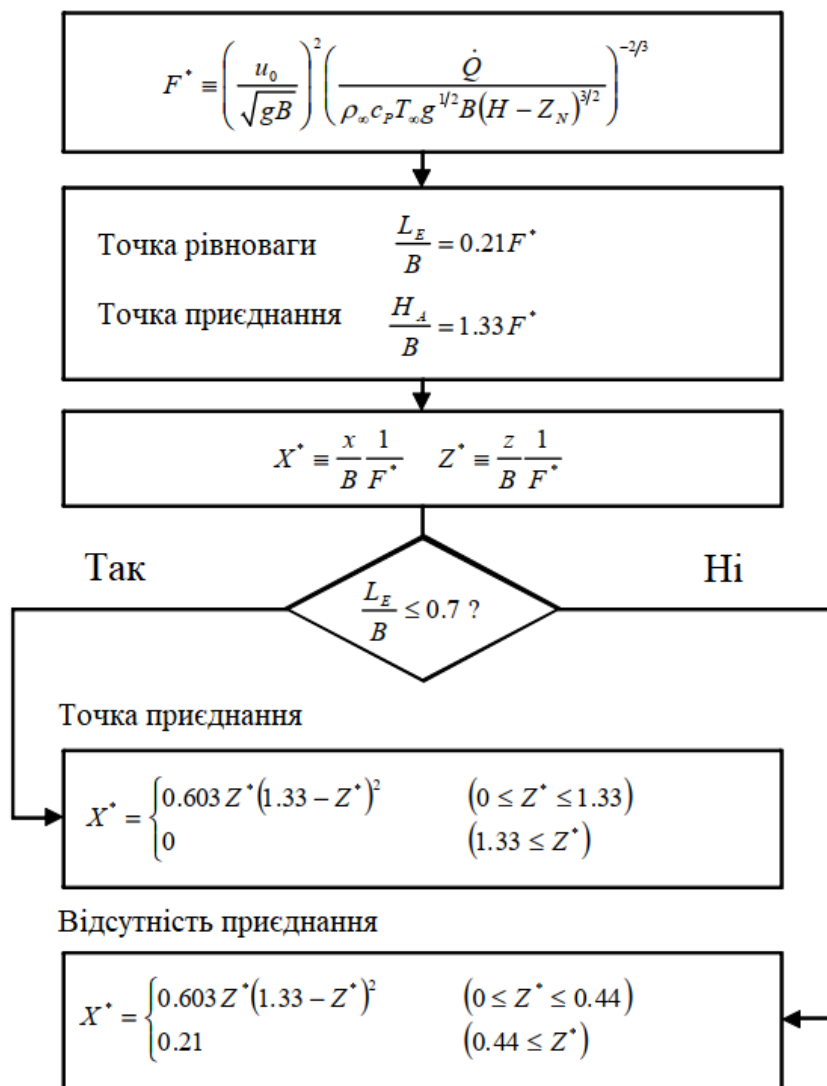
$F^* \equiv \left(\frac{u_0}{\sqrt{gB}}\right)^2 \left(\frac{\dot{Q}}{\rho_\infty c_P T_\infty g^{1/2} B (H - Z_N)^{3/2}}\right)^{-2/3}$

Точка рівноваги $\frac{L_E}{B} = 0.21 F^*$

Точка приєднання $\frac{H_A}{B} = 1.33 F^*$

$X^* \equiv \frac{x}{B}\frac{1}{F^*} \quad Z^* \equiv \frac{z}{B}\frac{1}{F^*}$

Так

Ні

$\frac{L_E}{B} \le 0.7$ ?

Точка приєднання

$X^* = \begin{cases} 0.603 Z^* (1.33 - Z^*)^2 & (0 \le Z^* \le 1.33) \\ 0 & (1.33 \le Z^*) \end{cases}$

Відсутність приєднання

$X^* = \begin{cases} 0.603 Z^* (1.33 - Z^*)^2 & (0 \le Z^* \le 0.44) \\ 0.21 & (0.44 \le Z^*) \end{cases}$